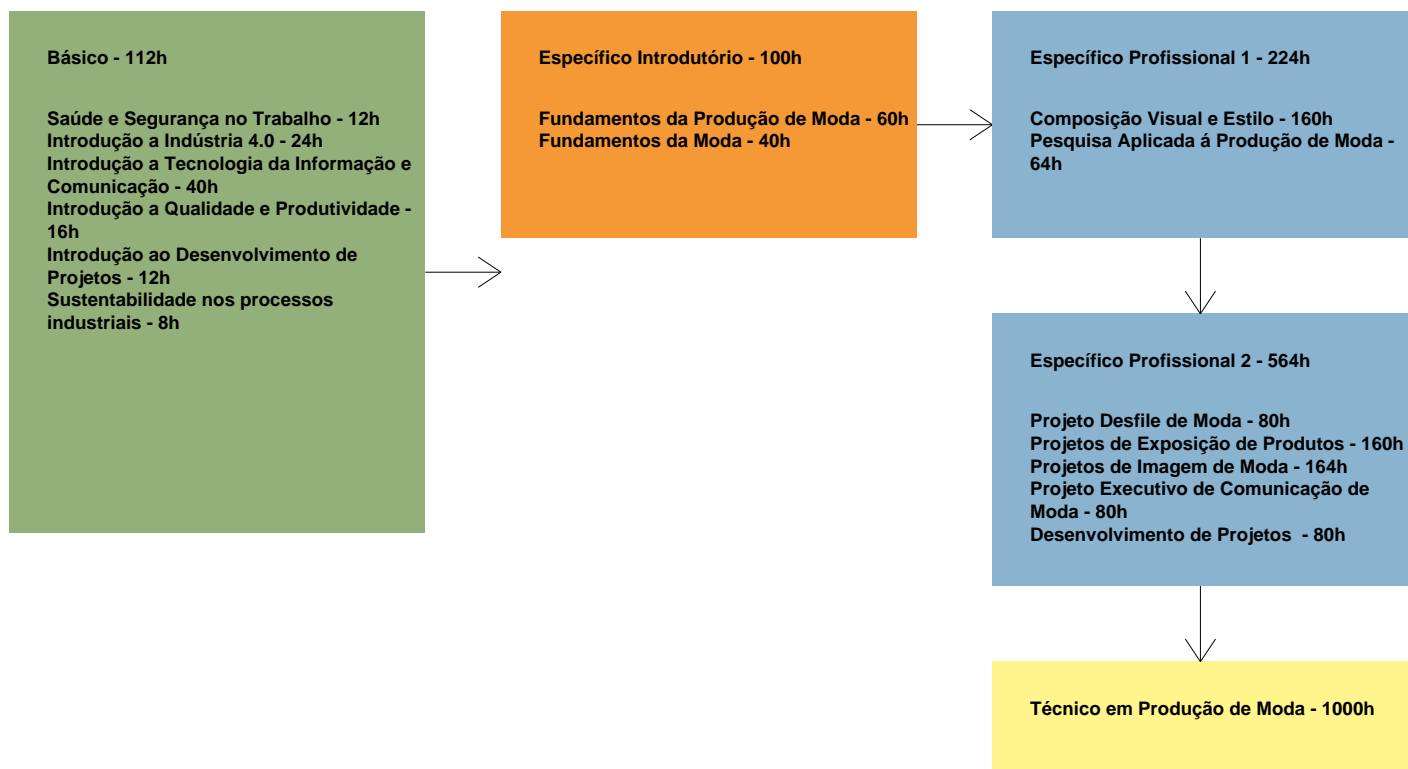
Básico - 112h

Saúde e Segurança no Trabalho - 12h
Introdução a Indústria 4.0 - 24h
Introdução a Tecnologia da Informação e Comunicação - 40h
Introdução a Qualidade e Produtividade - 16h
Introdução ao Desenvolvimento de Projetos - 12h
Sustentabilidade nos processos industriais - 8h

Específico Introdutório - 100h

Fundamentos da Produção de Moda - 60h
Fundamentos da Moda - 40h

Específico Profissional 1 - 224h

Composição Visual e Estilo - 160h
Pesquisa Aplicada á Produção de Moda - 64h

Específico Profissional 2 - 564h

Projeto Desfile de Moda - 80h
Projetos de Exposição de Produtos - 160h
Projetos de Imagem de Moda - 164h
Projeto Executivo de Comunicação de Moda - 80h
Desenvolvimento de Projetos - 80h

Técnico em Produção de Moda - 1000h